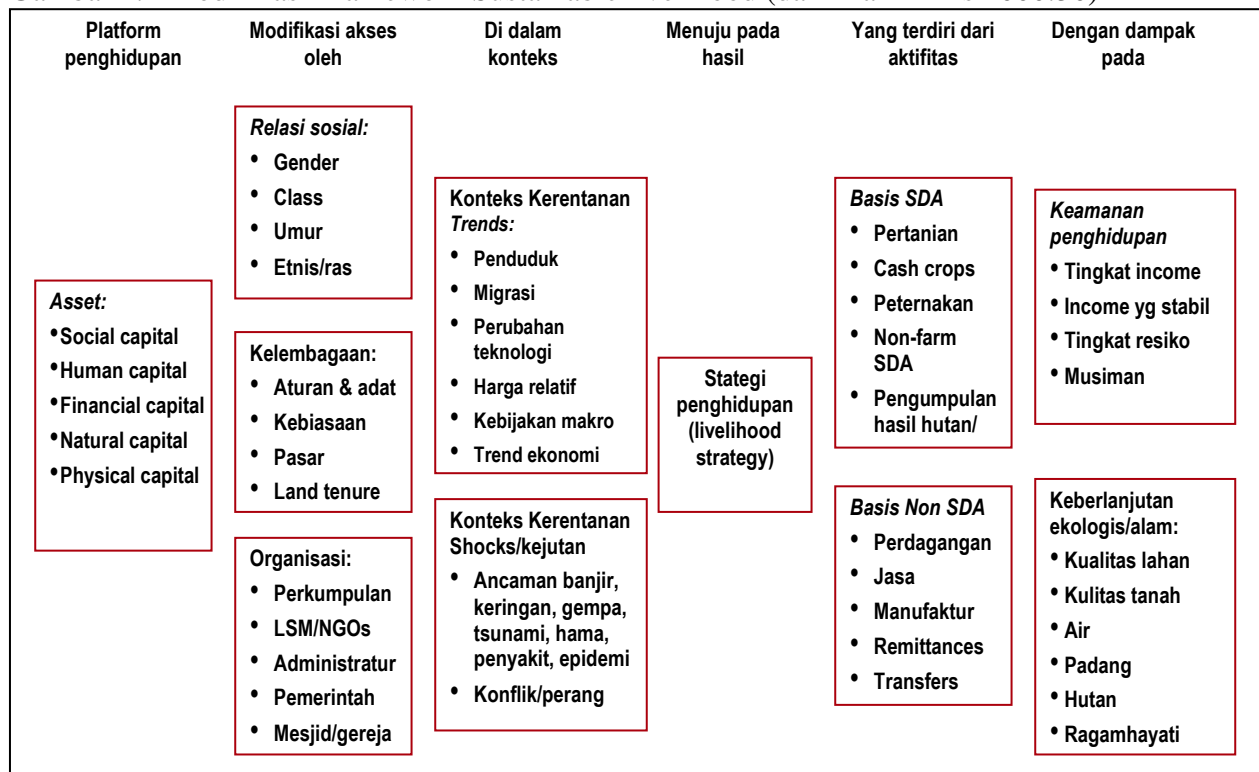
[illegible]

| Platform penghidupan | Modifikasi akses oleh | Di dalam konteks | Menuju pada hasil | Yang terdiri dari aktifitas | Dengan dampak pada |
|---|---|---|---|---|---|

*Relasi sosial:*
- Gender
- Class
- Umur
- Etnis/ras

Kelembagaan:
- Aturan & adat
- Kebiasaan
- Pasar
- Land tenure

Organisasi:
- Perkumpulan
- LSM/NGOs
- Administratur
- Pemerintah
- Mesjid/gereja

*Asset:*
- Social capital
- Human capital
- Financial capital
- Natural capital
- Physical capital

Konteks Kerentanan *Trends:*
- Penduduk
- Migrasi
- Perubahan teknologi
- Harga relatif
- Kebijakan makro
- Trend ekonomi

Konteks Kerentanan Shocks/kejutan
- Ancaman banjir, keringan, gempa, tsunami, hama, penyakit, epidemi
- Konflik/perang

Stategi penghidupan (livelihood strategy)

*Basis SDA*
- Pertanian
- Cash crops
- Peternakan
- Non-farm SDA
- Pengumpulan hasil hutan/

*Basis Non SDA*
- Perdagangan
- Jasa
- Manufaktur
- Remittances
- Transfers

*Keamanan penghidupan*
- Tingkat income
- Income yg stabil
- Tingkat resiko
- Musiman

Keberlanjutan ekologis/alam:
- Kualitas lahan
- Kulitas tanah
- Air
- Padang
- Hutan
- Ragamhayati